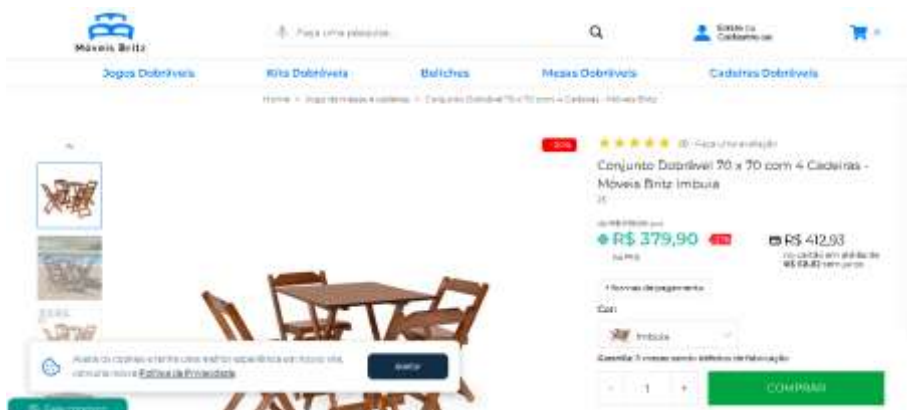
Móveis Britz

Faça uma pesquisa

Entre ou Cadastre-se

Jogos Dobráveis Kits Dobráveis Beliches Mesas Dobráveis Cadeiras Dobráveis

Home > Jogos de mesas e cadeiras > Conjunto Dobrável 70 x 70 com 4 Cadeiras - Móveis Britz

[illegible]

★★★★★ (0) - Faça uma avaliação

Conjunto Dobrável 70 x 70 com 4 Cadeiras - Móveis Britz Imbuia

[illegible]

R$ 379,90 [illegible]

no PIX

R$ 412,93

no cartão em até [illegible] de R$ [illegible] sem juros

+ formas de pagamento

Cor:

Imbuia

Garantia: 3 meses contra defeitos de fabricação

- 1 +

COMPRAR

Aceite os cookies e tenha uma melhor experiência em nosso site, consulte nossa Política de Privacidade

Aceitar

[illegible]